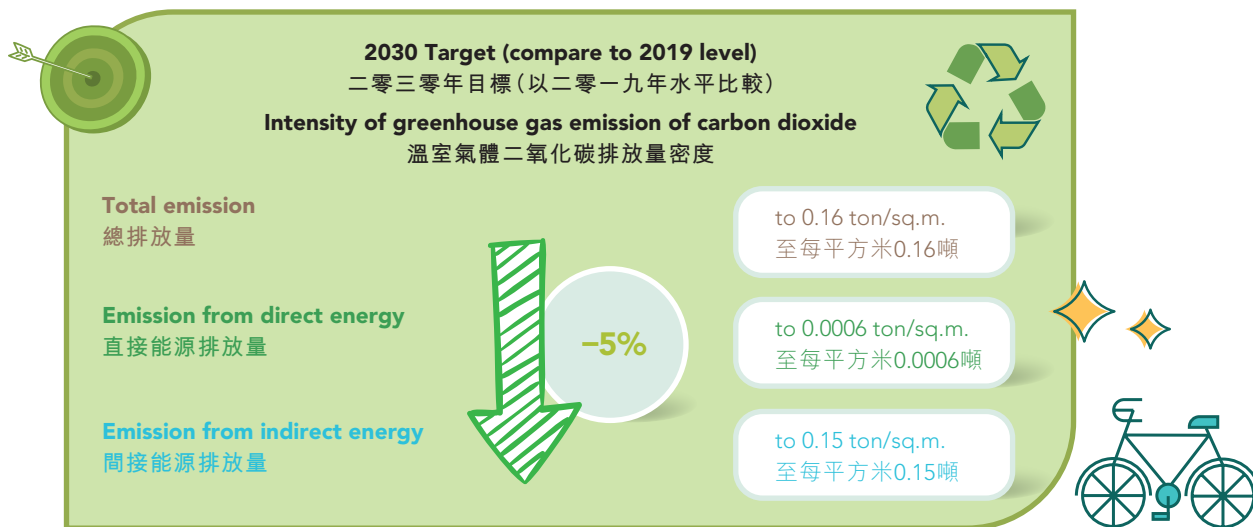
2030 Target (compare to 2019 level)
二零三零年目標（以二零一九年水平比較）

Intensity of greenhouse gas emission of carbon dioxide
溫室氣體二氧化碳排放量密度

Total emission
總排放量

to 0.16 ton/sq.m.
至每平方米0.16噸

Emission from direct energy
直接能源排放量

–5%

to 0.0006 ton/sq.m.
至每平方米0.0006噸

Emission from indirect energy
間接能源排放量

to 0.15 ton/sq.m.
至每平方米0.15噸